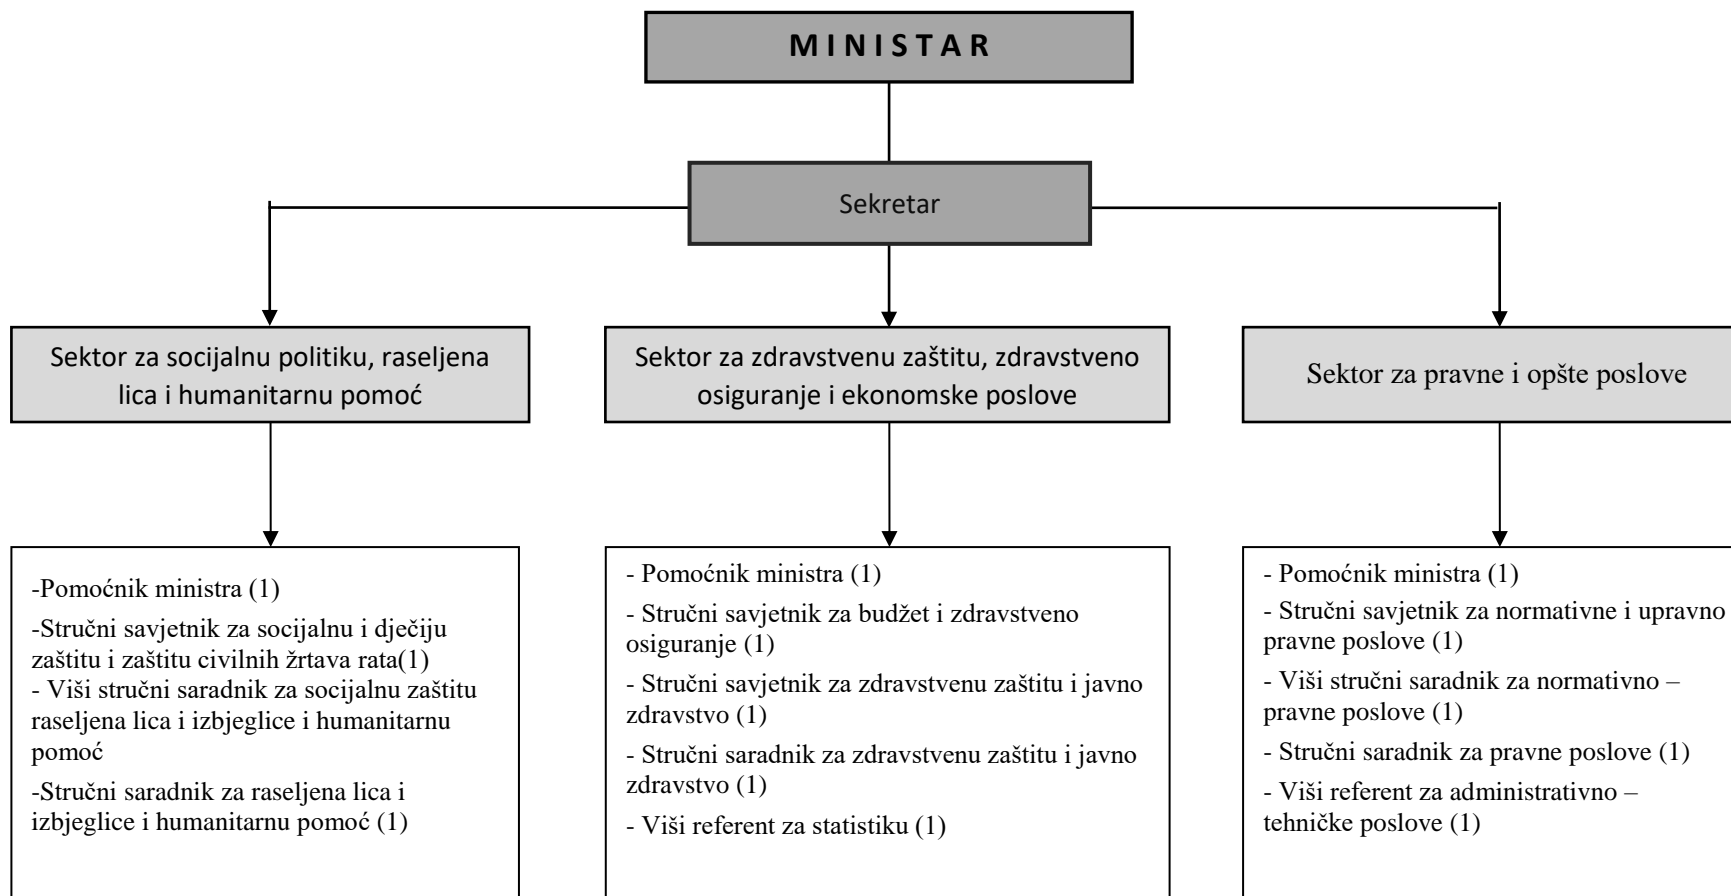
MINISTAR

Sekretar

Sektor za socijalnu politiku, raseljena lica i humanitarnu pomoć

Sektor za zdravstvenu zaštitu, zdravstveno osiguranje i ekonomske poslove

Sektor za pravne i opšte poslove

-Pomoćnik ministra (1)

-Stručni savjetnik za socijalnu i dječiju zaštitu i zaštitu civilnih žrtava rata(1)

- Viši stručni saradnik za socijalnu zaštitu raseljena lica i izbjeglice i humanitarnu pomoć

-Stručni saradnik za raseljena lica i izbjeglice i humanitarnu pomoć (1)

- Pomoćnik ministra (1)

- Stručni savjetnik za budžet i zdravstveno osiguranje (1)

- Stručni savjetnik za zdravstvenu zaštitu i javno zdravstvo (1)

- Stručni saradnik za zdravstvenu zaštitu i javno zdravstvo (1)

- Viši referent za statistiku (1)

- Pomoćnik ministra (1)

- Stručni savjetnik za normativne i upravno pravne poslove (1)

- Viši stručni saradnik za normativno – pravne poslove (1)

- Stručni saradnik za pravne poslove (1)

- Viši referent za administrativno – tehničke poslove (1)